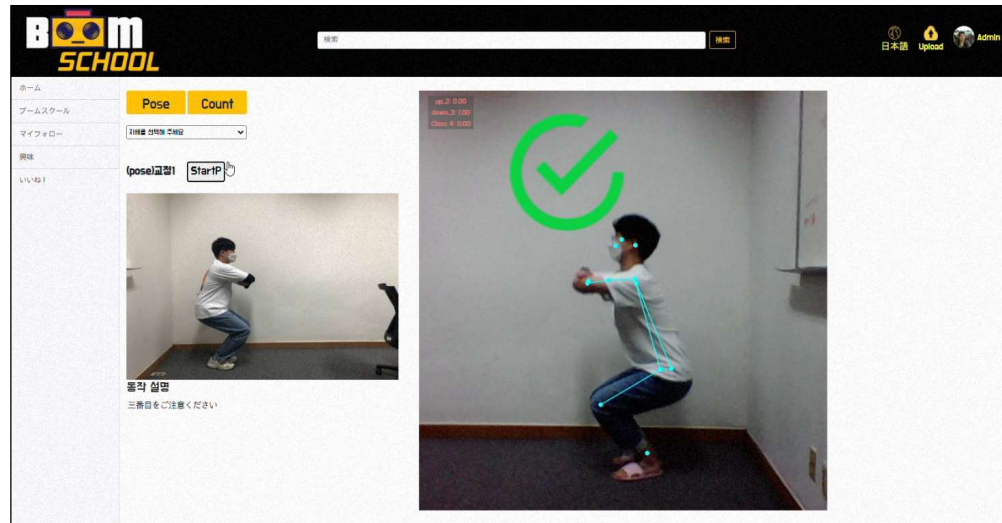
BOOM SCHOOL

検索

検索

日本語 Upload Admin

ホーム
ブームスクール
マイフォロー
興味
いいね！

Pose Count

자세를 선택해 주세요

(pose)교정1 StartP

동작 설명
三番目をご注意ください

up_2: 0.00
down_3: 1.00
Class 4: 0.00